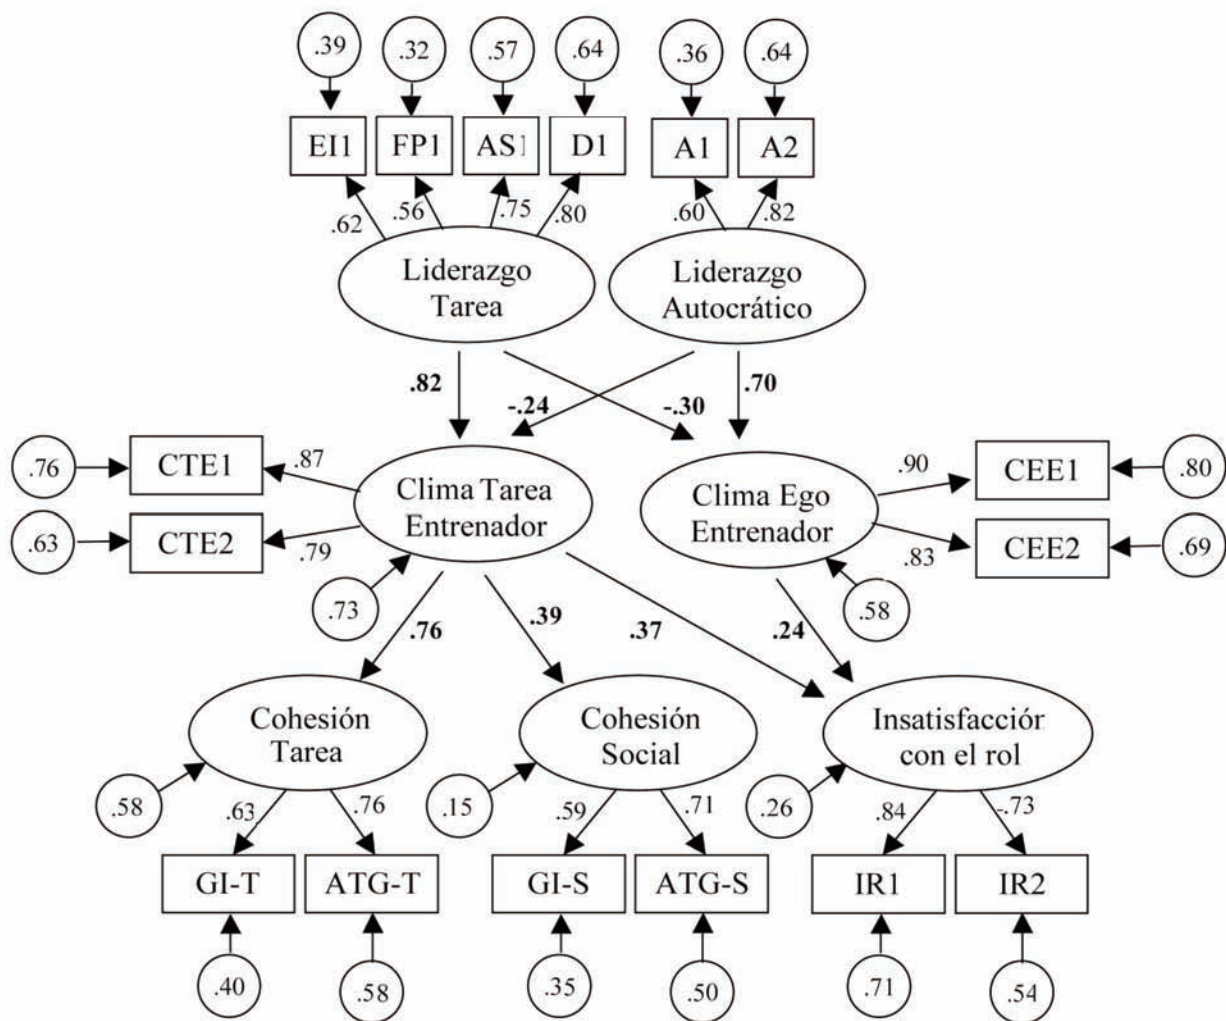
.39
.32
.57
.64
.36
.64
EI1
FP1
AS1
D1
A1
A2
.62
.56
.75
.80
.60
.82
Liderazgo Tarea
Liderazgo Autocrático
.82
-.24
-.30
.70
.76
CTE1
.87
.63
CTE2
.79
Clima Tarea Entrenador
Clima Ego Entrenador
.90
CEE1
.80
.83
CEE2
.69
.73
.58
.76
.39
.37
.24
Cohesión Tarea
Cohesión Social
Insatisfacción con el rol
.58
.63
.76
.15
.59
.71
.26
.84
-.73
GI-T
ATG-T
GI-S
ATG-S
IR1
IR2
.40
.58
.35
.50
.71
.54